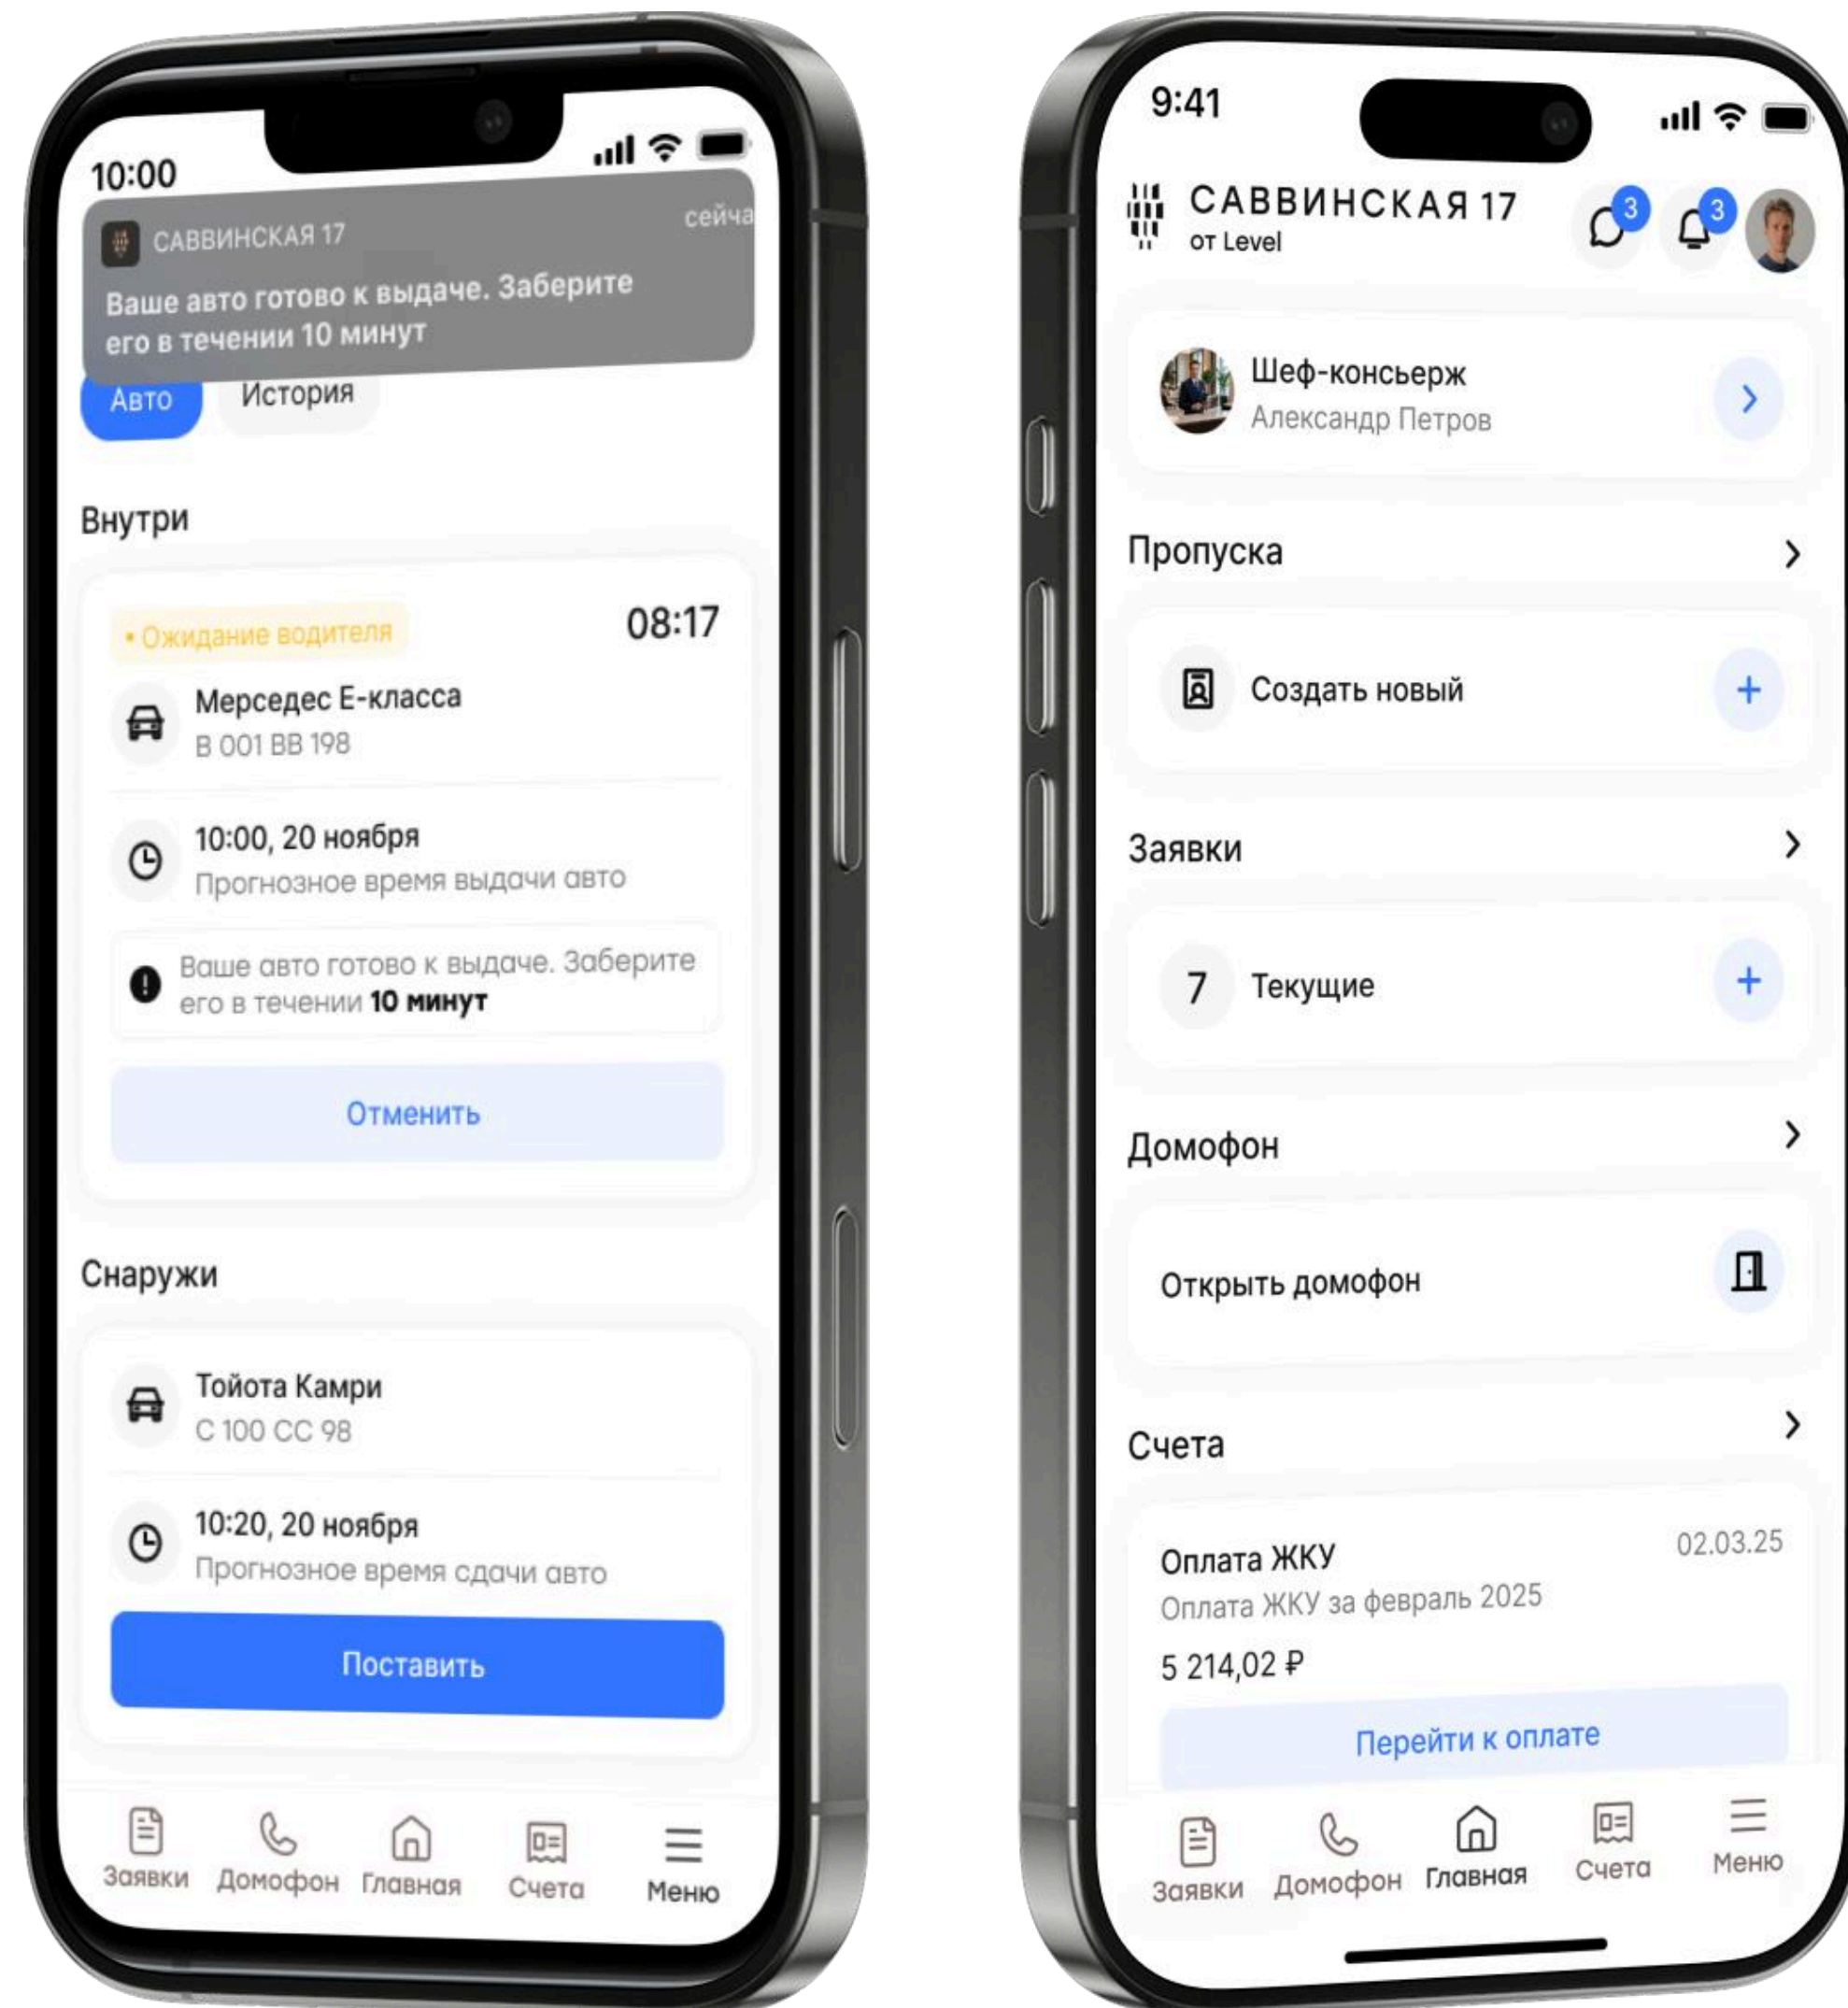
10:00

САВВИНСКАЯ 17

сейча

Ваше авто готово к выдаче. Заберите его в течении 10 минут

Авто

История

Внутри

• Ожидание водителя

08:17

Мерседес Е-класса
В 001 ВВ 198

10:00, 20 ноября
Прогнозное время выдачи авто

Ваше авто готово к выдаче. Заберите его в течении 10 минут

Отменить

Снаружи

Тойота Камри
С 100 СС 98

10:20, 20 ноября
Прогнозное время сдачи авто

Поставить

Заявки Домофон Главная Счета Меню

9:41

САВВИНСКАЯ 17
от Level

3

3

Шеф-консьерж
Александр Петров

Пропуска

Создать новый

Заявки

7 Текущие

Домофон

Открыть домофон

Счета

Оплата ЖКУ

02.03.25

Оплата ЖКУ за февраль 2025

5 214,02 ₽

Перейти к оплате

Заявки Домофон Главная Счета Меню